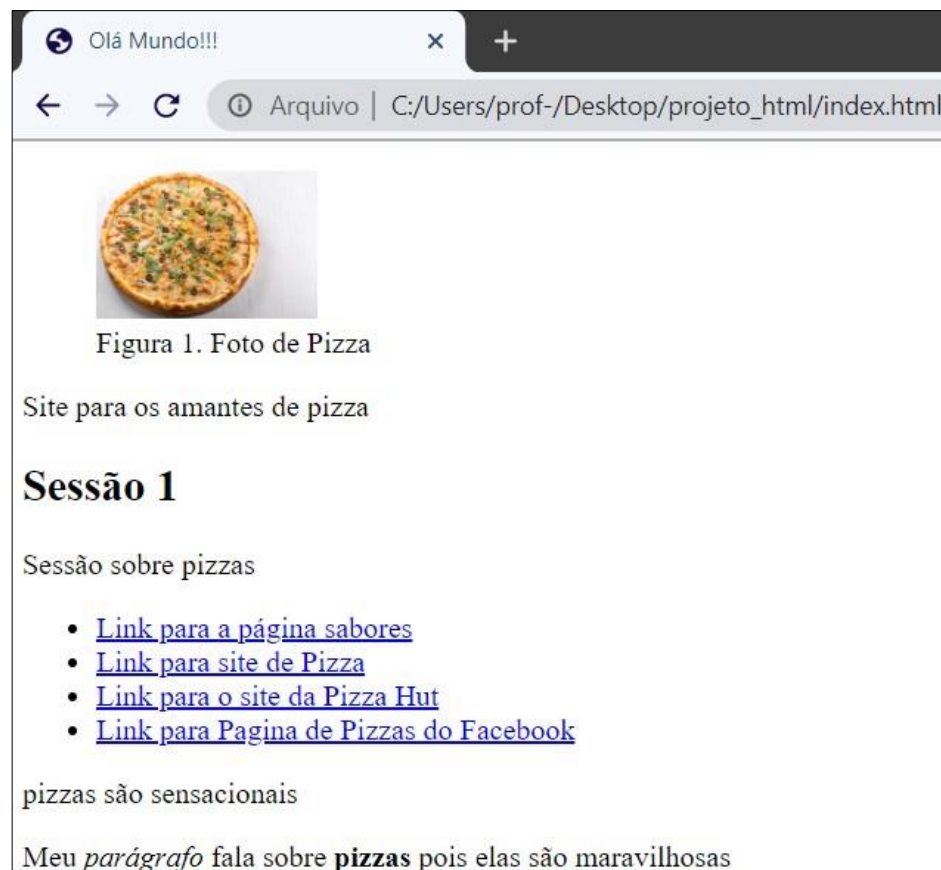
Olá Mundo!!! ×
+

← → C ⓘ Arquivo | C:/Users/prof-/Desktop/projeto_html/index.html

Figura 1. Foto de Pizza

Site para os amantes de pizza

# Sessão 1

Sessão sobre pizzas

- Link para a página sabores
- Link para site de Pizza
- Link para o site da Pizza Hut
- Link para Pagina de Pizzas do Facebook

pizzas são sensacionais

Meu *parágrafo* fala sobre **pizzas** pois elas são maravilhosas